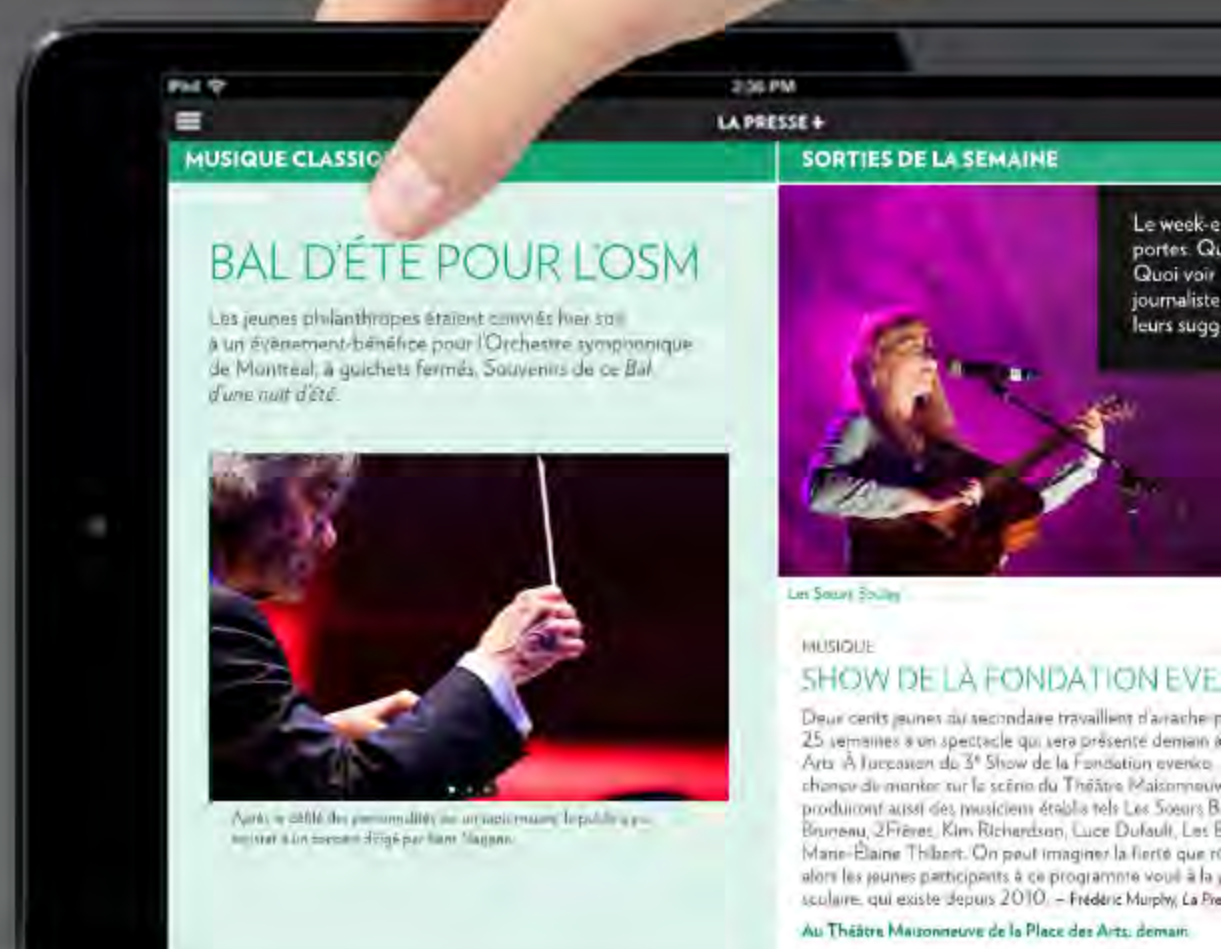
iPad

2:36 PM

LA PRESSE+

MUSIQUE CLASSIC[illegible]

BAL D'ÉTÉ POUR L'OSM

Les jeunes philanthropes étaient conviés hier soir à un événement-bénéfice pour l'Orchestre symphonique de Montréal, à guichets fermés. Souvenirs de ce *Bal d'une nuit d'été*.

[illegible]

SORTIES DE LA SEMAINE

Le week-e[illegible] portes. Qu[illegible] Quoi voir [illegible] journaliste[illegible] leurs sugg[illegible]

Les Soeurs Boulay

MUSIQUE

SHOW DE LA FONDATION EVE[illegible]

Deux cents jeunes du secondaire travaillent d'arrache-p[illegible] 25 semaines à un spectacle qui sera présenté demain à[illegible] Arts. À l'occasion du 3e Show de la Fondation evenko, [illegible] chance de monter sur la scène du Théâtre Maisonneuv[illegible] produiront aussi des musiciens établis tels Les Soeurs B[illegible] Bruneau, 2Frères, Kim Richardson, Luce Dufault, Les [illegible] Marie-Élaine Thibert. On peut imaginer la fierté que r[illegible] alors les jeunes participants à ce programme voué à la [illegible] scolaire, qui existe depuis 2010. – Frédéric Murphy, La Pre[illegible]

Au Théâtre Maisonneuve de la Place des Arts, demain.